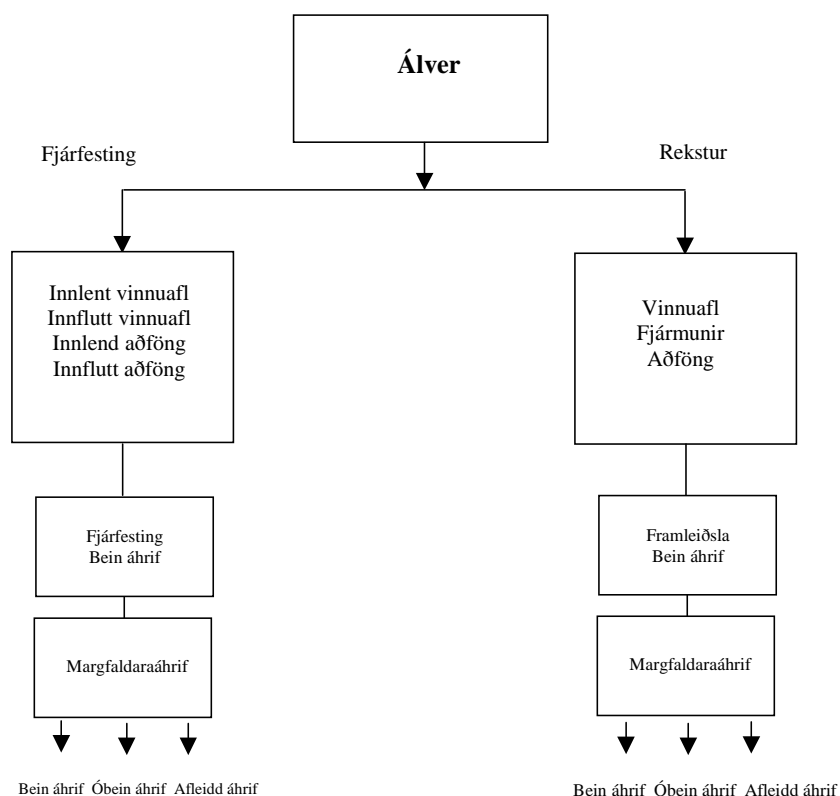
Álver

Fjárfesting

Rekstur

Innlent vinnuafl
Innflutt vinnuafl
Innlend aðföng
Innflutt aðföng

Vinnuafl
Fjármunir
Aðföng

Fjárfesting
Bein áhrif

Framleiðsla
Bein áhrif

Margfaldaraáhrif

Margfaldaraáhrif

Bein áhrif Óbein áhrif Afleidd áhrif

Bein áhrif Óbein áhrif Afleidd áhrif